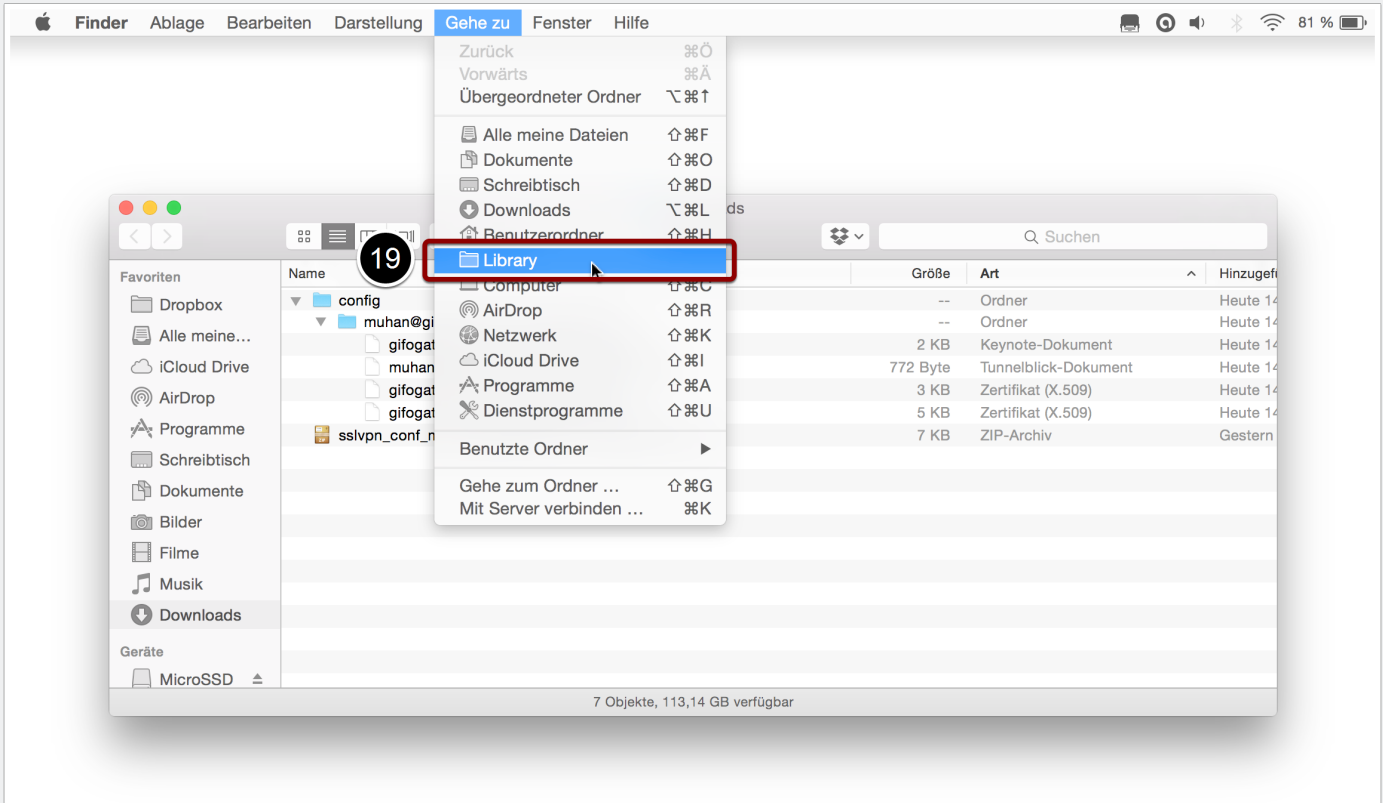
Finder Ablage Bearbeiten Darstellung Gehe zu Fenster Hilfe

81 %

Zurück ⌘Ö
Vorwärts ⌘Ä
Übergeordneter Ordner ⌥⌘↑

Alle meine Dateien ⇧⌘F
Dokumente ⇧⌘O
Schreibtisch ⇧⌘D
Downloads ⌥⌘L
Benutzerordner ⇧⌘H
Library
Computer ⇧⌘C
AirDrop ⇧⌘R
Netzwerk ⇧⌘K
iCloud Drive ⇧⌘I
Programme ⇧⌘A
Dienstprogramme ⇧⌘U

Benutzte Ordner

Gehe zum Ordner … ⇧⌘G
Mit Server verbinden … ⌘K

ds

Suchen

19

Favoriten
Dropbox
Alle meine…
iCloud Drive
AirDrop
Programme
Schreibtisch
Dokumente
Bilder
Filme
Musik
Downloads

Geräte
MicroSSD

| Name | Größe | Art | Hinzugef |
|---|---|---|---|
| config | -- | Ordner | Heute 14 |
| muhan@gi | -- | Ordner | Heute 14 |
| gifogat | 2 KB | Keynote-Dokument | Heute 14 |
| muhan | 772 Byte | Tunnelblick-Dokument | Heute 14 |
| gifogat | 3 KB | Zertifikat (X.509) | Heute 14 |
| gifogat | 5 KB | Zertifikat (X.509) | Heute 14 |
| sslvpn_conf_m | 7 KB | ZIP-Archiv | Gestern |

7 Objekte, 113,14 GB verfügbar